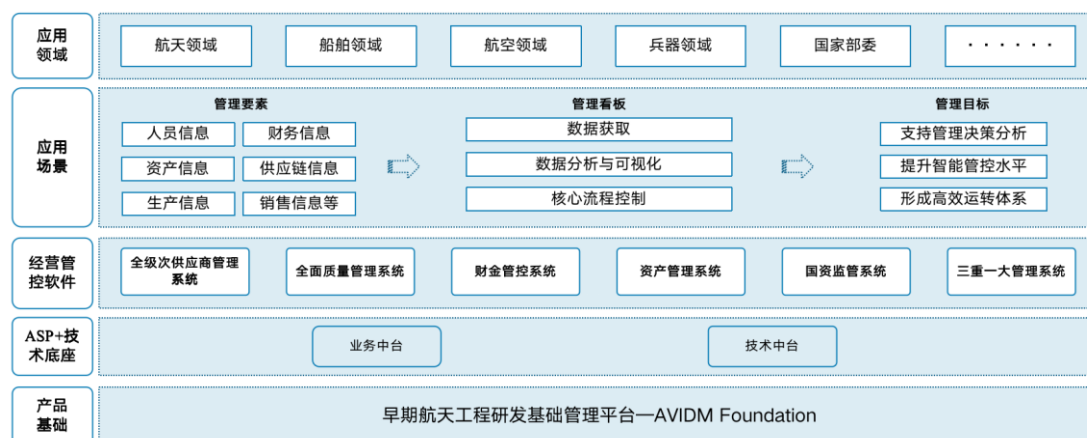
应用领域

航天领域
船舶领域
航空领域
兵器领域
国家部委
· · · · · ·

应用场景

管理要素
人员信息
财务信息
资产信息
供应链信息
生产信息
销售信息等

管理看板
数据获取
数据分析与可视化
核心流程控制

管理目标
支持管理决策分析
提升智能管控水平
形成高效运转体系

经营管控软件

全级次供应商管理系统
全面质量管理系统
财金管控系统
资产管理系统
国资监管系统
三重一大管理系统

ASP+技术底座

业务中台
技术中台

产品基础

早期航天工程研发基础管理平台—AVIDM Foundation